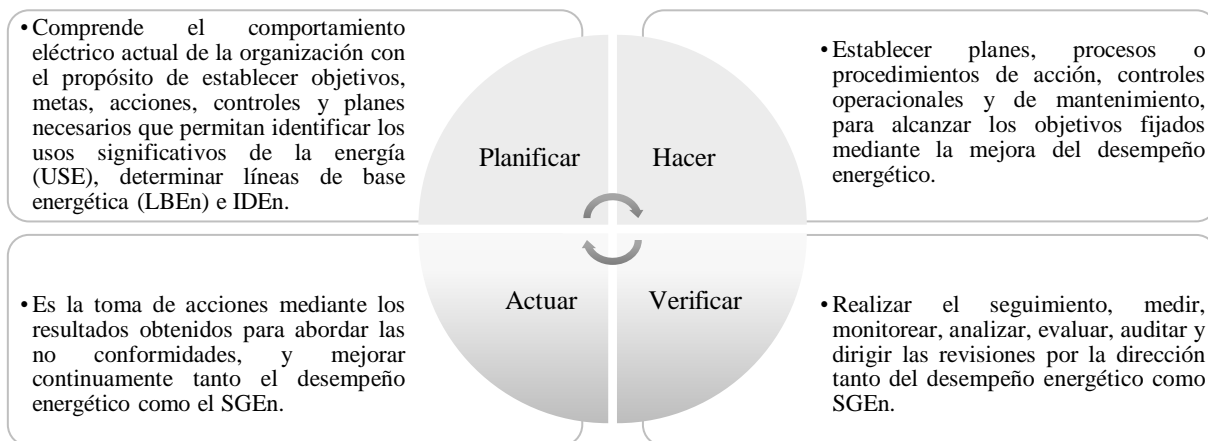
• Comprende el comportamiento eléctrico actual de la organización con el propósito de establecer objetivos, metas, acciones, controles y planes necesarios que permitan identificar los usos significativos de la energía (USE), determinar líneas de base energética (LBEn) e IDEn.

Planificar

Hacer

• Establecer planes, procesos o procedimientos de acción, controles operacionales y de mantenimiento, para alcanzar los objetivos fijados mediante la mejora del desempeño energético.

• Es la toma de acciones mediante los resultados obtenidos para abordar las no conformidades, y mejorar continuamente tanto el desempeño energético como el SGEn.

Actuar

Verificar

• Realizar el seguimiento, medir, monitorear, analizar, evaluar, auditar y dirigir las revisiones por la dirección tanto del desempeño energético como SGEn.